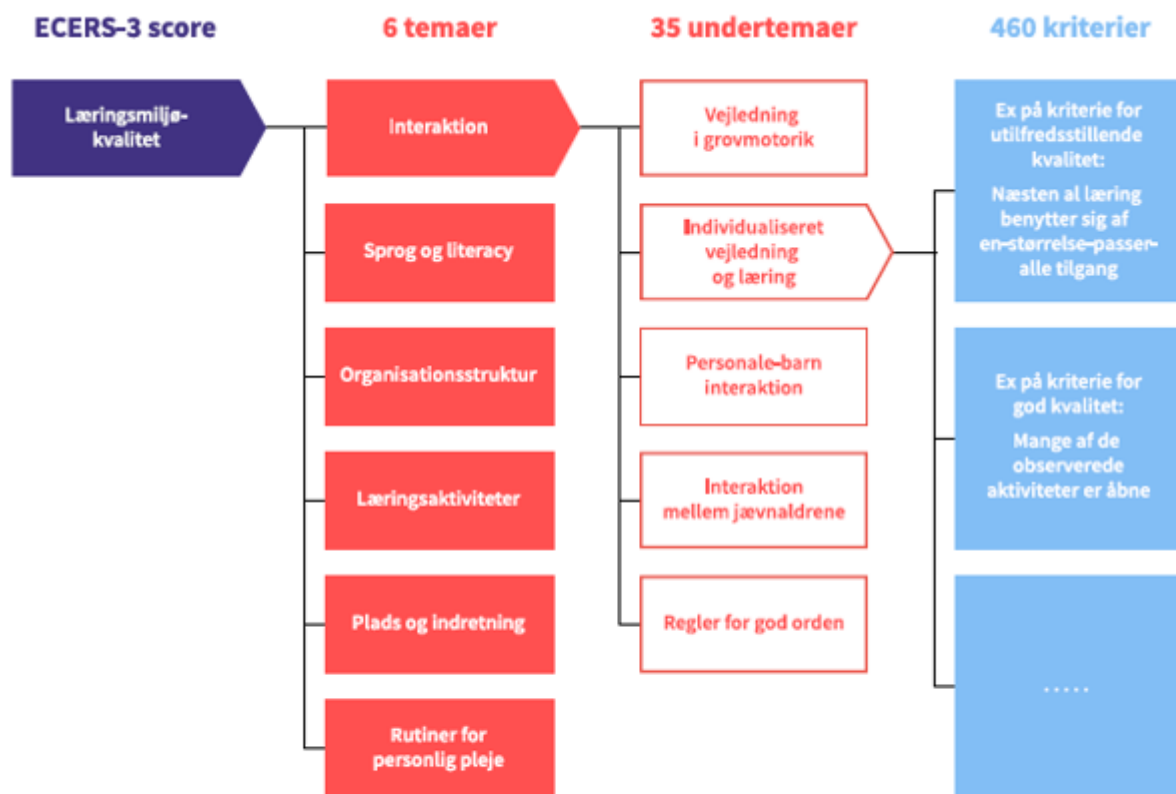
ECERS-3 score

6 temaer

35 undertemaer

460 kriterier

Læringsmiljø-kvalitet

Interaktion

Sprog og literacy

Organisationsstruktur

Læringsaktiviteter

Plads og indretning

Rutiner for personlig pleje

Vejledning i grovmotorik

Individualiseret vejledning og læring

Personale-barn interaktion

Interaktion mellem jævnaldrene

Regler for god orden

Ex på kriterie for utilfredsstillende kvalitet:
Næsten al læring benytter sig af en-størrelse-passer-alle tilgang

Ex på kriterie for god kvalitet:
Mange af de observerede aktiviteter er åbne

.....